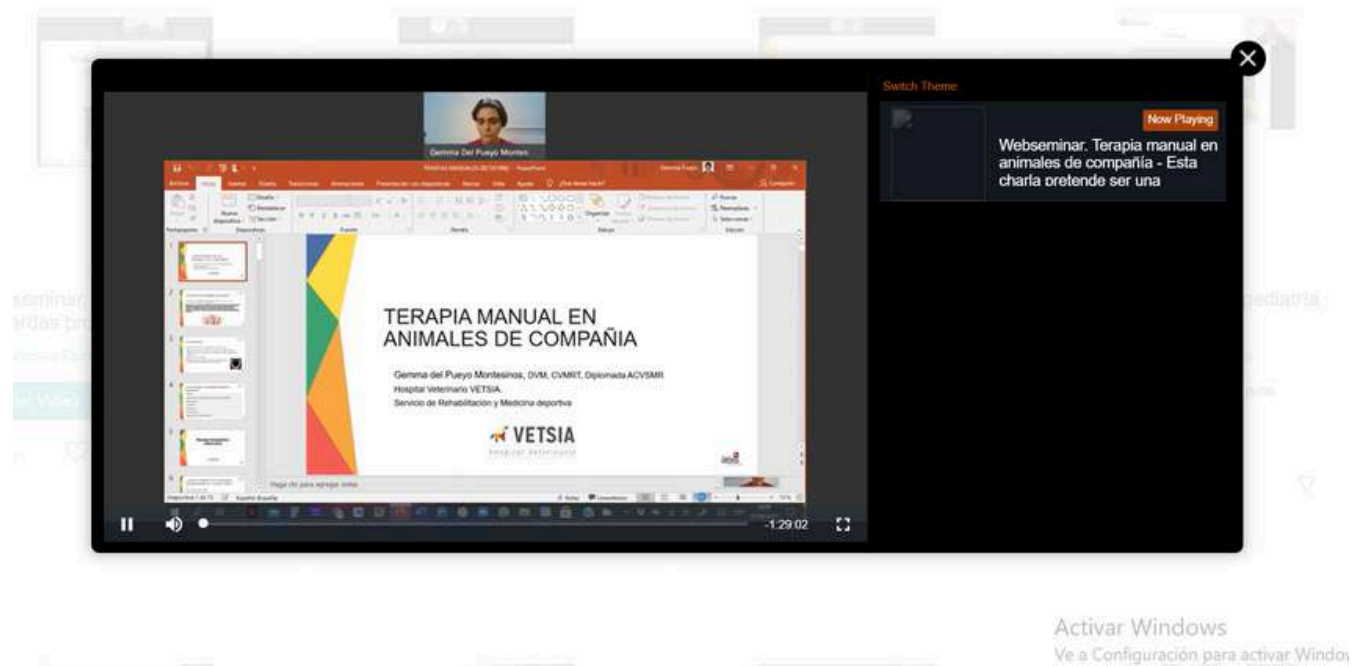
Switch Theme

Now Playing

Webseminar. Terapia manual en animales de compañía - Esta charla pretende ser una

Gemma Del Pueyo Montes

TERAPIA MANUAL EN ANIMALES DE COMPAÑIA

Gemma del Pueyo Montesinos, DVM, CVMRT, Diplomada ACVSMR
Hospital Veterinario VETSIA.
Servicio de Rehabilitación y Medicina deportiva

VETSIA
Hospital Veterinario

Haga clic para agregar notas

-1:29:02

Activar Windows
Ve a Configuración para activar Window